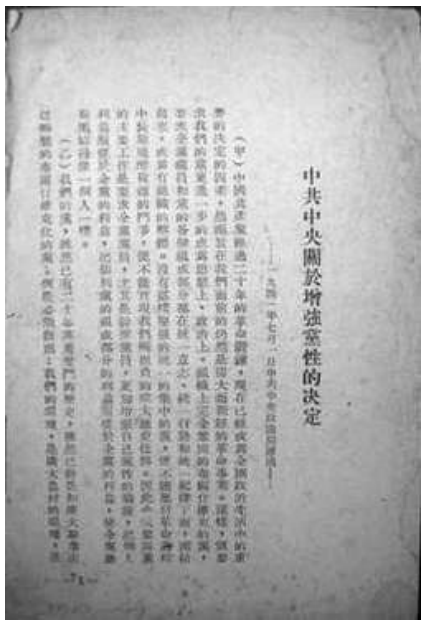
中共中央關於增強黨性的決定

（一九四一年七月一日中共中央政治局通過）

（甲）中國共產黨經過二十年鬥爭的鍛鍊，現在已經成為全國政治生活中的重要的決定的因素。但黨處在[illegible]抗戰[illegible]大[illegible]的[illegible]。這樣，就要求我們的黨更進一步的在思想上、政治上、組織上完全鞏固起來，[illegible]成為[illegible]統一意志，統一行動，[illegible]紀律，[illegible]的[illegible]。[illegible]

（乙）我們的黨，雖然已有二十年英勇鬥爭的歷史，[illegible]

—1—